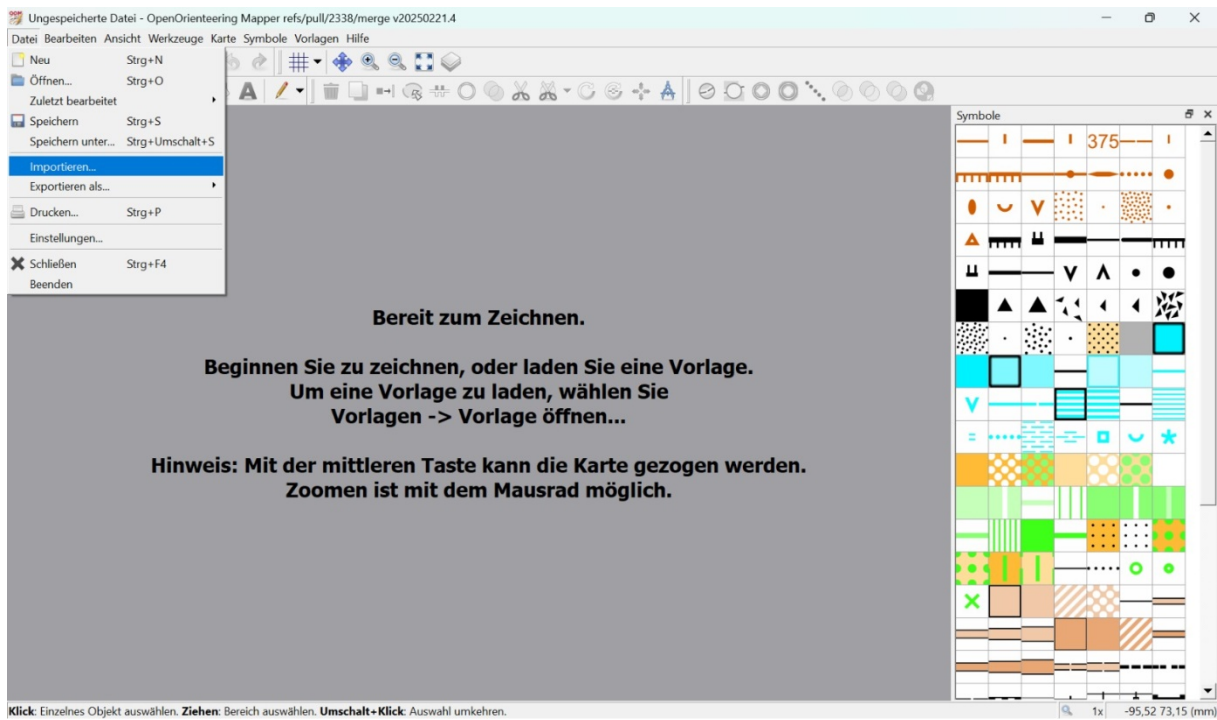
Ungespeicherte Datei - OpenOrienteering Mapper refs/pull/2338/merge v20250221.4

Datei Bearbeiten Ansicht Werkzeuge Karte Symbole Vorlagen Hilfe

Neu Strg+N
Öffnen... Strg+O
Zuletzt bearbeitet
Speichern Strg+S
Speichern unter... Strg+Umschalt+S
Importieren...
Exportieren als...
Drucken... Strg+P
Einstellungen...
Schließen Strg+F4
Beenden

Symbole

375

Bereit zum Zeichnen.

Beginnen Sie zu zeichnen, oder laden Sie eine Vorlage.
Um eine Vorlage zu laden, wählen Sie
Vorlagen -> Vorlage öffnen...

Hinweis: Mit der mittleren Taste kann die Karte gezogen werden.
Zoomen ist mit dem Mausrad möglich.

Klick: Einzelnes Objekt auswählen. Ziehen: Bereich auswählen. Umschalt+Klick: Auswahl umkehren.

1x -95,52 73,15 (mm)